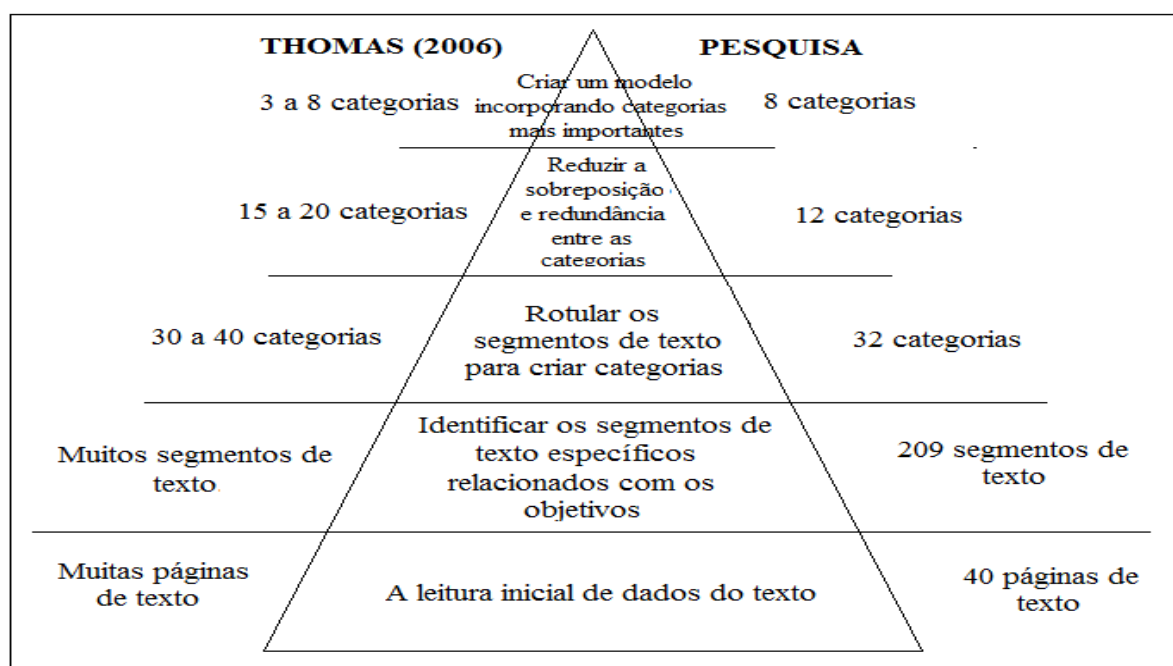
THOMAS (2006)

PESQUISA

3 a 8 categorias

Criar um modelo incorporando categorias mais importantes

8 categorias

15 a 20 categorias

Reduzir a sobreposição e redundância entre as categorias

12 categorias

30 a 40 categorias

Rotular os segmentos de texto para criar categorias

32 categorias

Muitos segmentos de texto

Identificar os segmentos de texto específicos relacionados com os objetivos

209 segmentos de texto

Muitas páginas de texto

A leitura inicial de dados do texto

40 páginas de texto